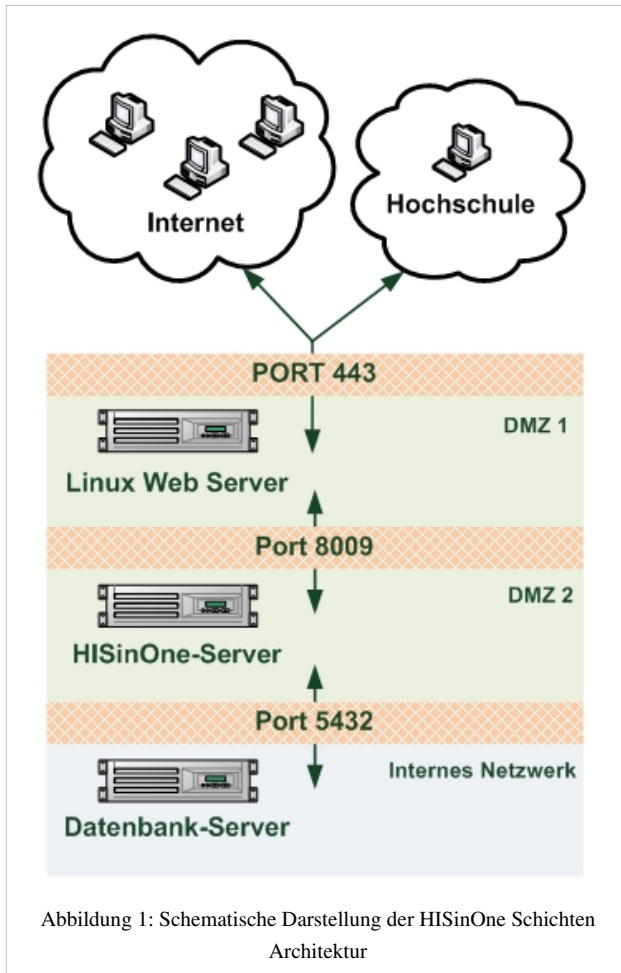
Internet

Hochschule

PORT 443

DMZ 1

Linux Web Server

Port 8009

DMZ 2

HISinOne-Server

Port 5432

Internes Netzwerk

Datenbank-Server

Abbildung 1: Schematische Darstellung der HISinOne Schichten Architektur